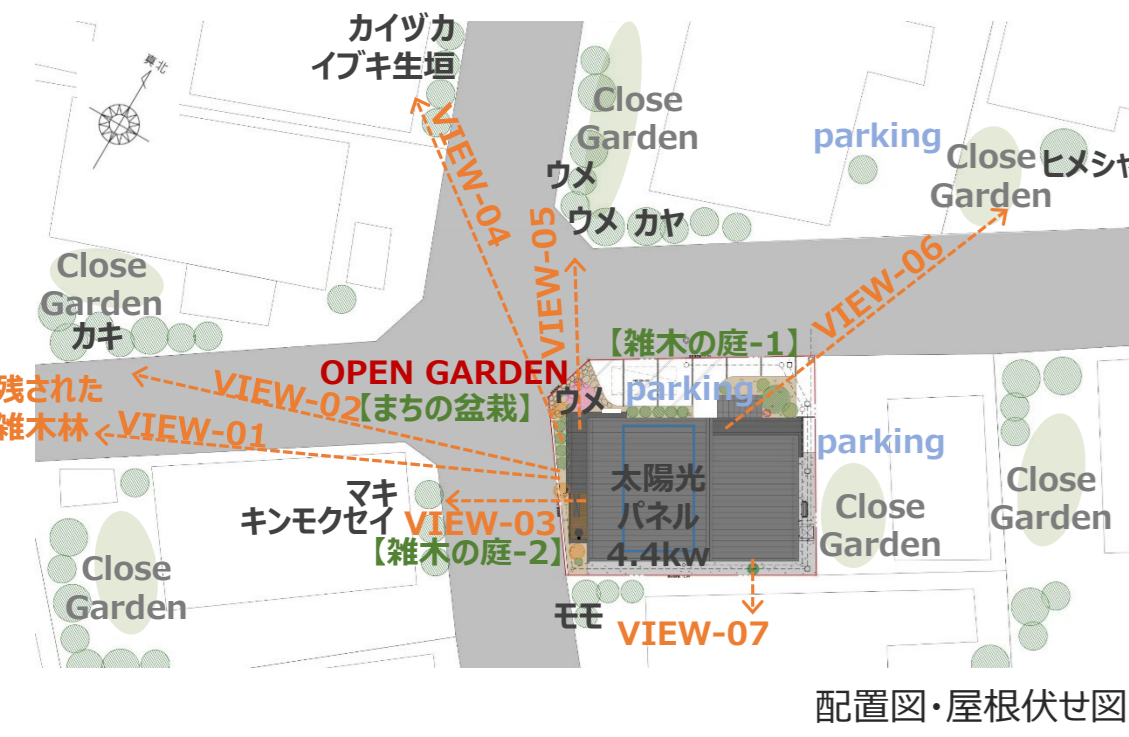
カイヅカ
イブキ生垣

真北

Close Garden

parking

Close Garden

ヒメシャ

ウメ

ウメ カヤ

VIEW-04

VIEW-05

VIEW-06

Close Garden

カキ

【雑木の庭-1】

OPEN GARDEN

残された

VIEW-02

【まちの盆栽】

ウメ

parking

雑木林

VIEW-01

parking

太陽光
パネル
4.4kw

マキ

キンモクセイ

VIEW-03

Close Garden

Close Garden

【雑木の庭-2】

Close Garden

モモ

VIEW-07

配置図・屋根伏せ図